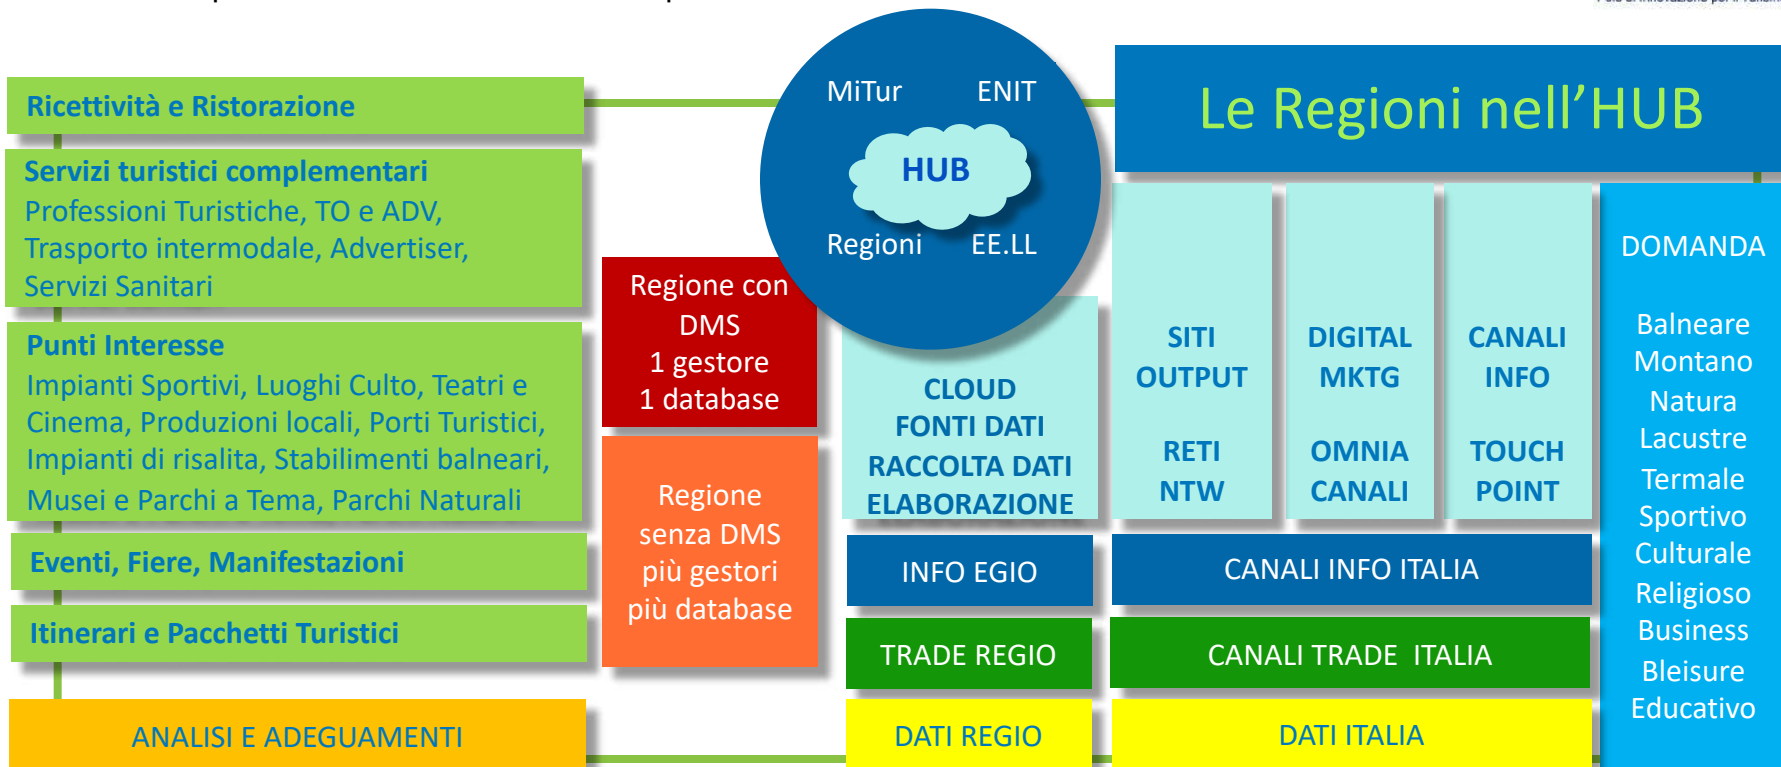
Ricettività e Ristorazione

Servizi turistici complementari
Professioni Turistiche, TO e ADV, Trasporto intermodale, Advertiser, Servizi Sanitari

Punti Interesse
Impianti Sportivi, Luoghi Culto, Teatri e Cinema, Produzioni locali, Porti Turistici, Impianti di risalita, Stabilimenti balneari, Musei e Parchi a Tema, Parchi Naturali

Eventi, Fiere, Manifestazioni

Itinerari e Pacchetti Turistici

ANALISI E ADEGUAMENTI

MiTur ENIT
HUB
Regioni EE.LL

Regione con DMS
1 gestore
1 database

Regione senza DMS
più gestori
più database

Le Regioni nell'HUB

CLOUD
FONTI DATI
RACCOLTA DATI
ELABORAZIONE

SITI
OUTPUT
RETI
NTW

DIGITAL
MKTG
OMNIA
CANALI

CANALI
INFO
TOUCH
POINT

DOMANDA
Balneare
Montano
Natura
Lacustre
Termale
Sportivo
Culturale
Religioso
Business
Bleisure
Educativo

INFO EGIO

CANALI INFO ITALIA

TRADE REGIO

CANALI TRADE ITALIA

DATI REGIO

DATI ITALIA